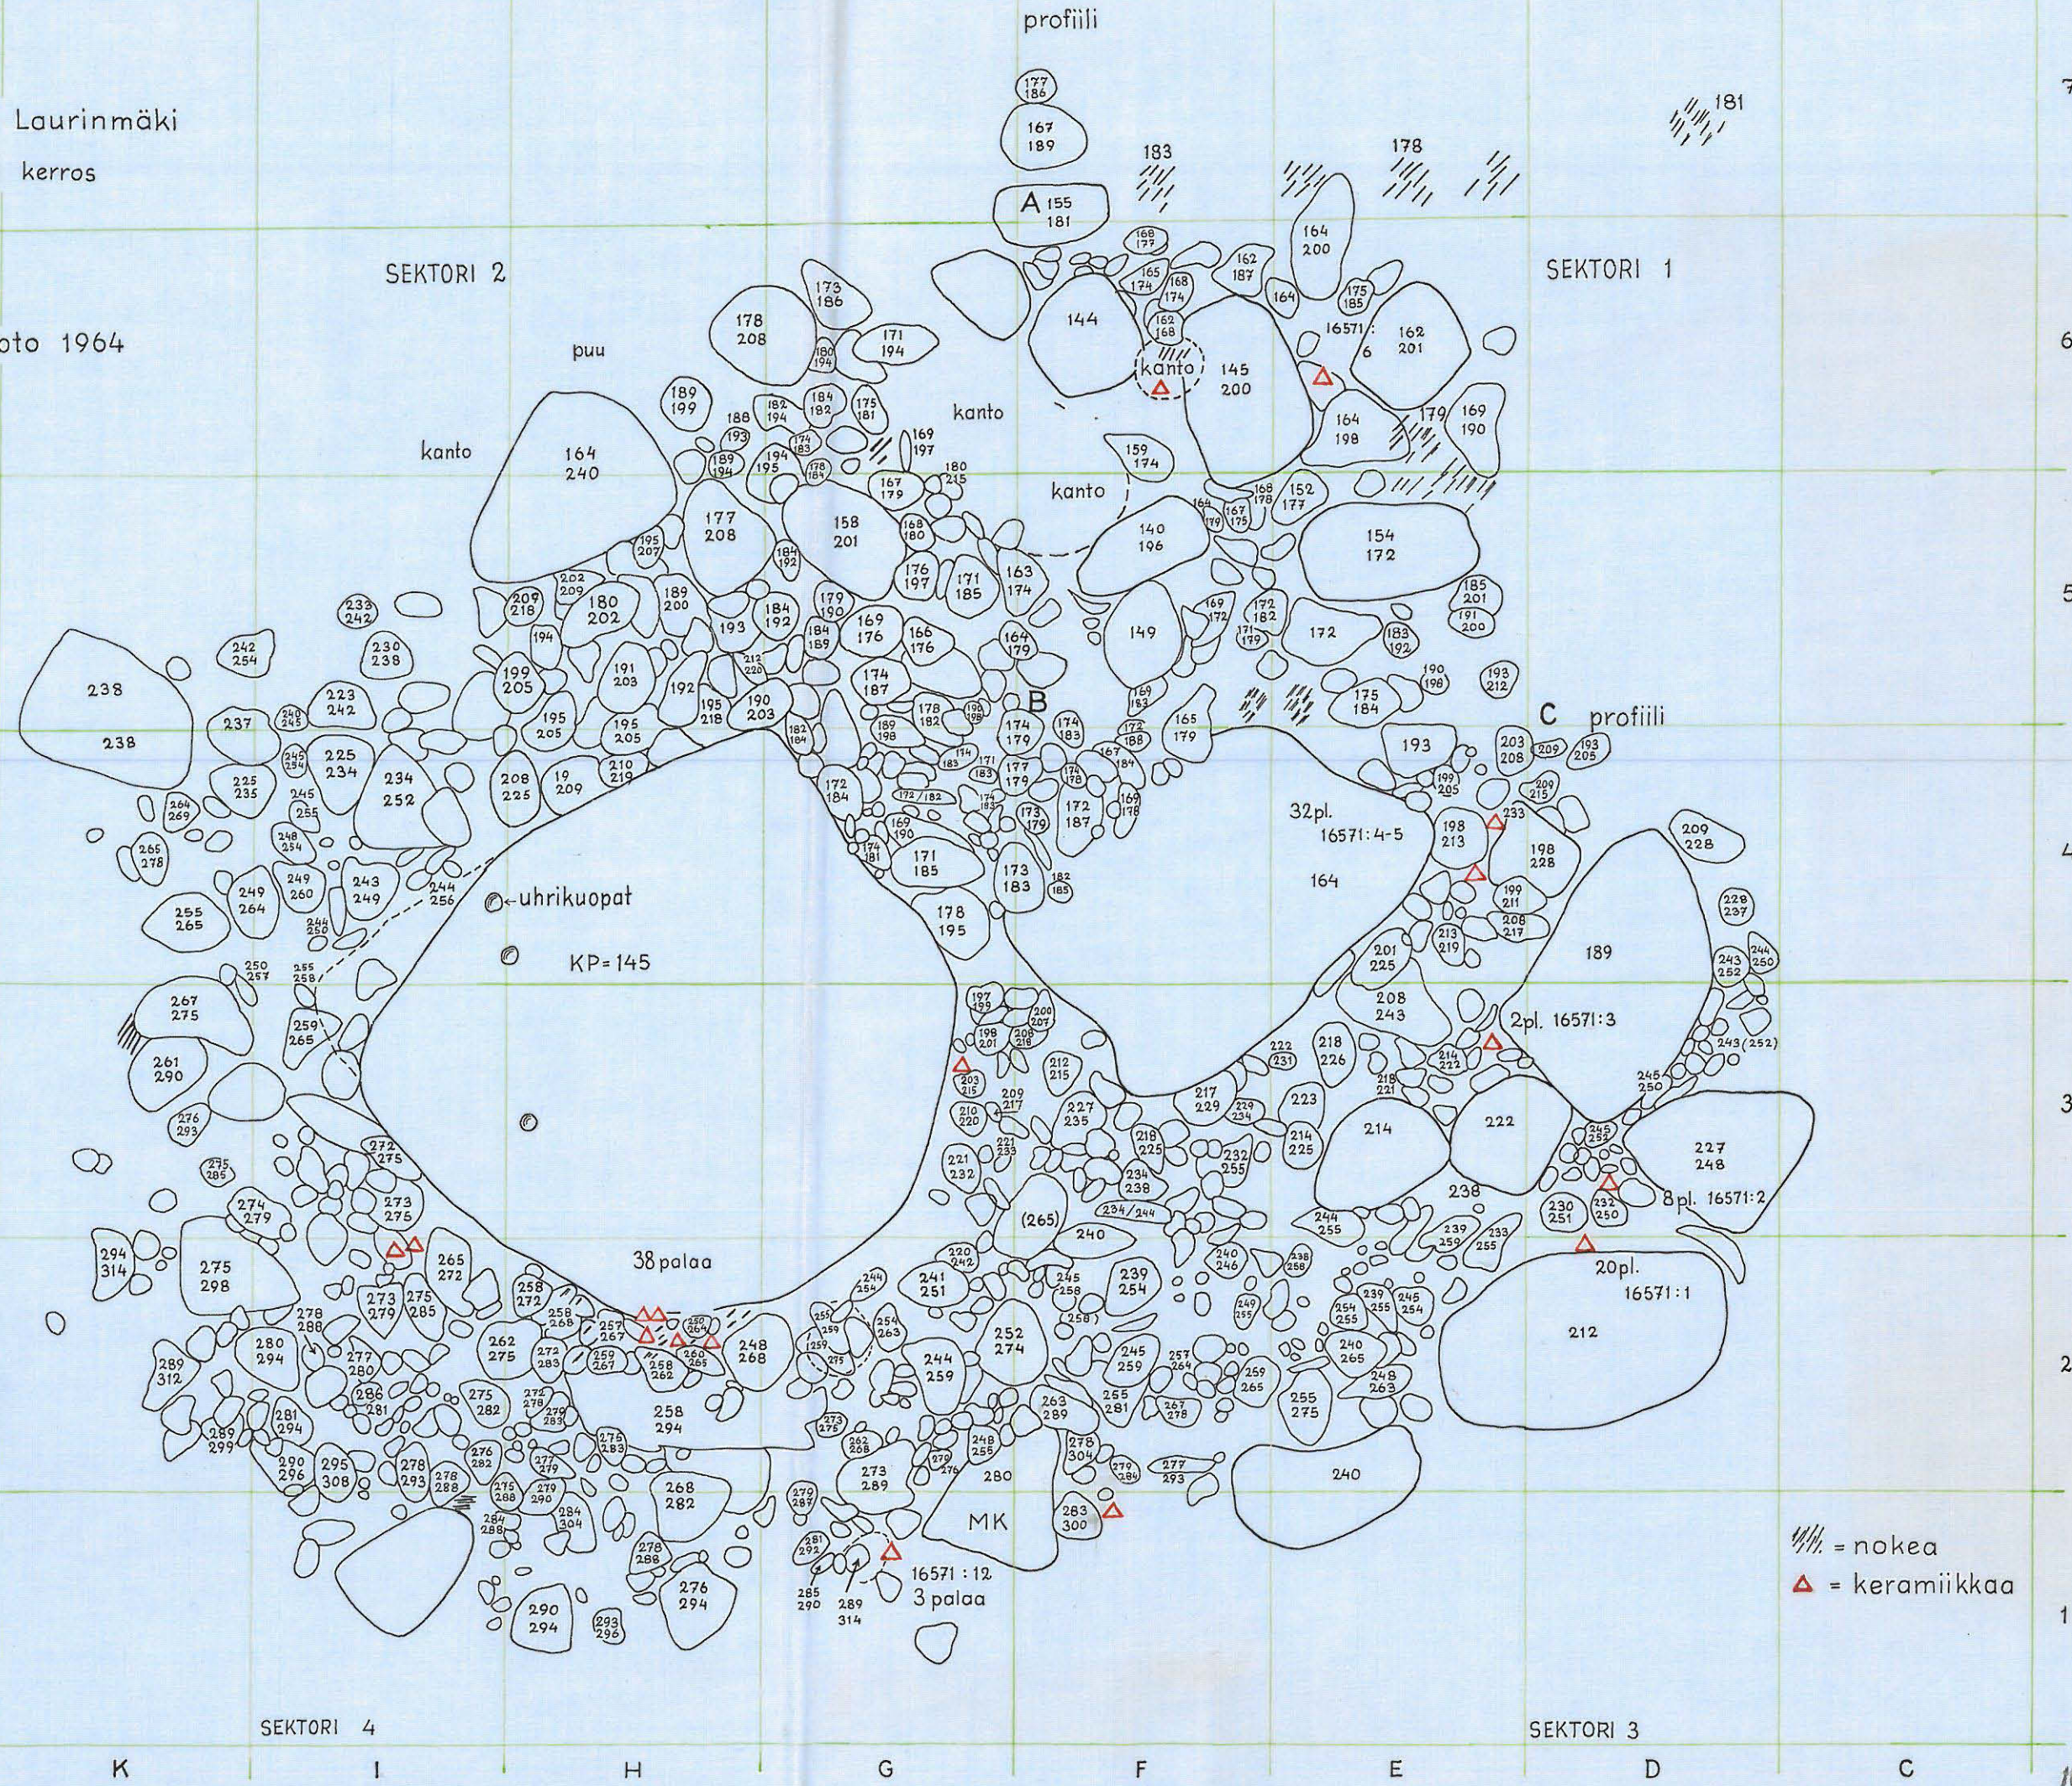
profiili

Laurinmäki
kerros

oto 1964

SEKTORI 2

SEKTORI 1

181
183
178

$\frac{177}{186}$
$\frac{167}{189}$
A $\frac{155}{181}$

$\frac{164}{200}$

puu
kanto
kanto
kanto
kanto

$\frac{164}{240}$
$\frac{178}{208}$
$\frac{173}{186}$
$\frac{171}{194}$
144
$\frac{145}{200}$
16571:6
$\frac{162}{201}$
$\frac{164}{198}$
$\frac{169}{190}$
$\frac{177}{208}$
$\frac{158}{201}$
$\frac{159}{174}$
$\frac{140}{196}$
$\frac{154}{172}$
149
172
$\frac{180}{202}$
$\frac{238}{238}$
$\frac{223}{242}$
$\frac{225}{234}$
$\frac{234}{252}$
$\frac{199}{205}$
$\frac{208}{225}$
$\frac{19}{209}$

B
C profiili

193
32pl.
16571:4-5
164
$\frac{198}{213}$
$\frac{198}{228}$
$\frac{209}{228}$
189
$\frac{172}{184}$
$\frac{171}{185}$
$\frac{173}{183}$
$\frac{178}{195}$

←uhrikuopat
KP=145

$\frac{255}{265}$
$\frac{267}{275}$
$\frac{261}{290}$

$\frac{201}{225}$
$\frac{208}{243}$
2pl. 16571:3
$\frac{218}{226}$
$\frac{223}{}$
214
222
$\frac{227}{248}$
8pl. 16571:2
$\frac{230}{251}$
$\frac{232}{250}$
238
20pl.
16571:1
212

38 palaa
$\frac{294}{314}$
$\frac{275}{298}$
$\frac{265}{272}$
$\frac{273}{279}$
$\frac{280}{294}$
$\frac{262}{275}$
$\frac{258}{294}$
$\frac{248}{268}$
$\frac{241}{251}$
(265)
240
$\frac{239}{254}$
$\frac{244}{259}$
$\frac{252}{274}$
$\frac{240}{265}$
$\frac{255}{275}$
240
$\frac{268}{282}$
$\frac{273}{289}$
280
MK
$\frac{283}{300}$
$\frac{276}{294}$
$\frac{290}{294}$

16571:12
3 palaa

= nokea
= keramiikkaa

SEKTORI 4
SEKTORI 3

K I H G F E D C